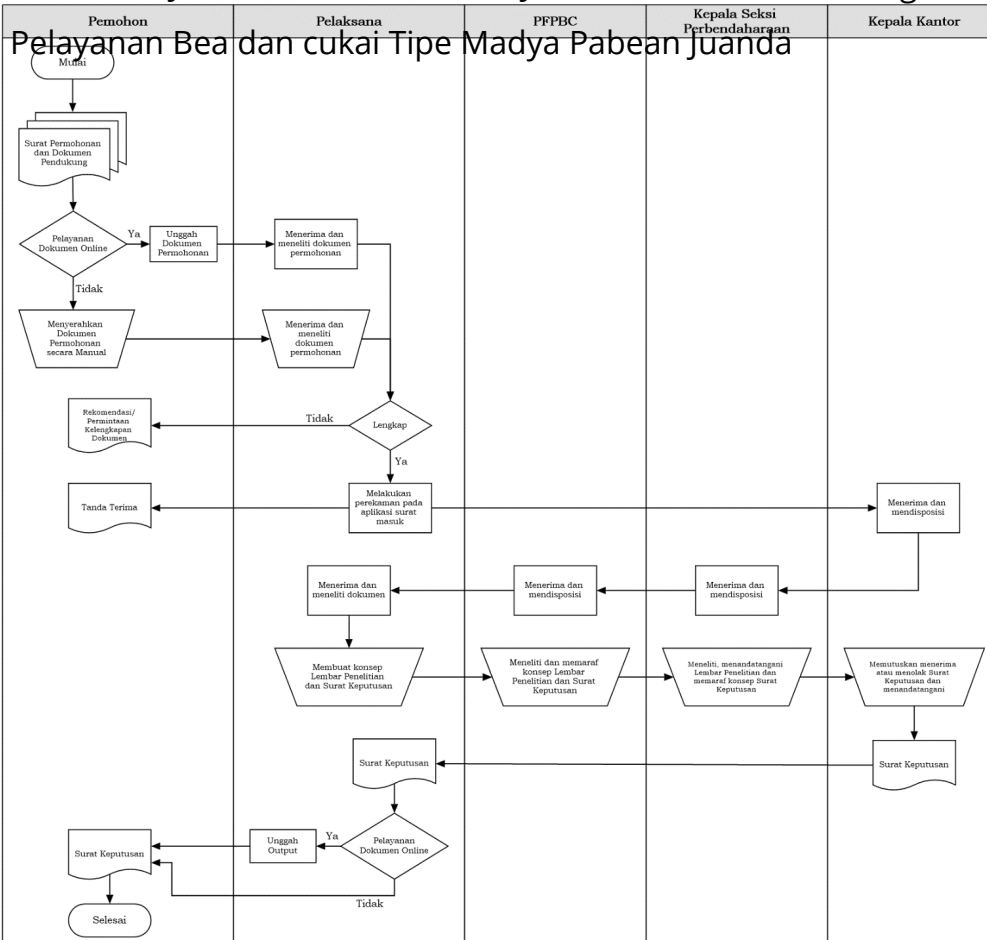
| Pemohon | Pelaksana | PFPBC | Kepala Seksi Perbendaharaan | Kepala Kantor |
|---|---|---|---|---|

Pelayanan Bea dan cukai Tipe Madya Pabean Juanda

Mulai

Surat Permohonan dan Dokumen Pendukung

Pelayanan Dokumen Online

Ya

Unggah Dokumen Permohonan

Menerima dan meneliti dokumen permohonan

Tidak

Menyerahkan Dokumen Permohonan secara Manual

Menerima dan meneliti dokumen permohonan

Rekomendasi/ Permintaan Kelengkapan Dokumen

Tidak

Lengkap

Ya

Tanda Terima

Melakukan perekaman pada aplikasi surat masuk

Menerima dan mendisposisi

Menerima dan meneliti dokumen

Menerima dan mendisposisi

Menerima dan mendisposisi

Membuat konsep Lembar Penelitian dan Surat Keputusan

Meneliti dan memaraf konsep Lembar Penelitian dan Surat Keputusan

Meneliti, menandatangani Lembar Penelitian dan memaraf konsep Surat Keputusan

Memutuskan menerima atau menolak Surat Keputusan dan menandatangani

Surat Keputusan

Surat Keputusan

Ya

Unggah Output

Pelayanan Dokumen Online

Surat Keputusan

Tidak

Selesai